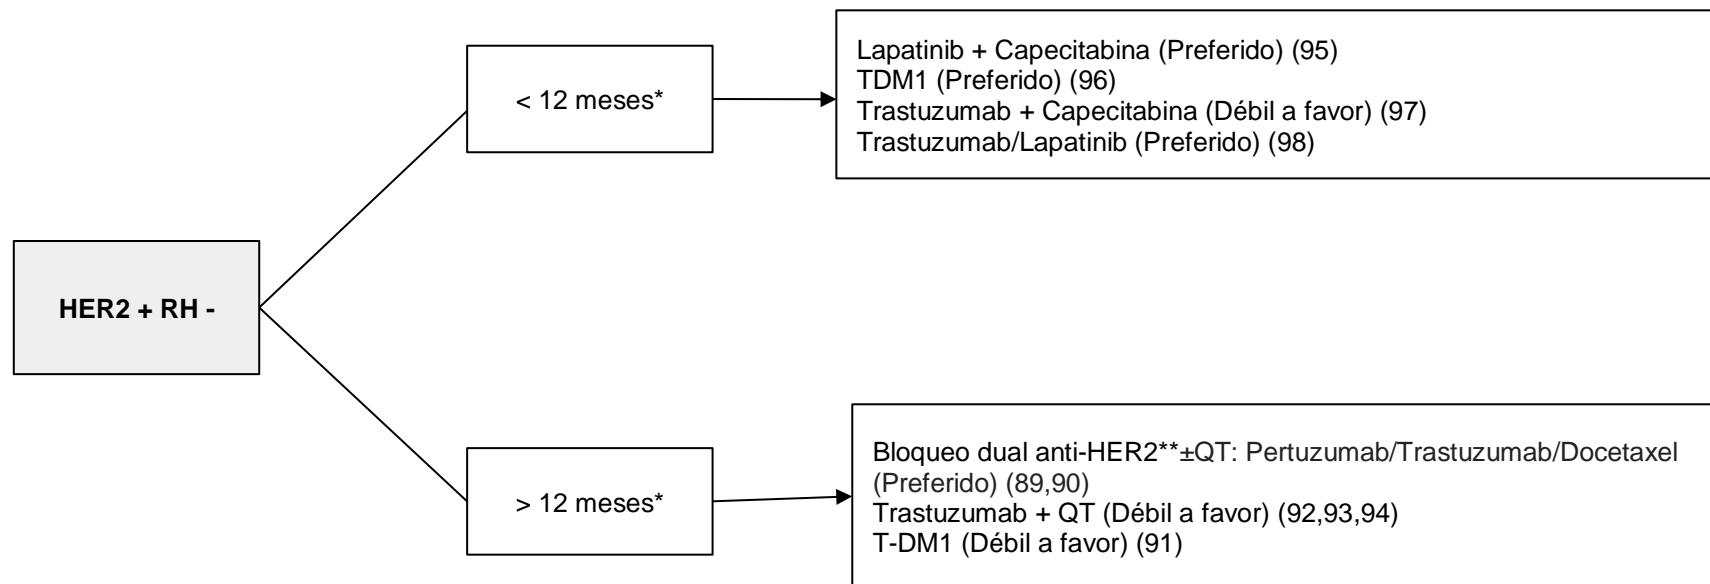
HER2 + RH -

< 12 meses*

Lapatinib + Capecitabina (Preferido) (95)
TDM1 (Preferido) (96)
Trastuzumab + Capecitabina (Débil a favor) (97)
Trastuzumab/Lapatinib (Preferido) (98)

> 12 meses*

Bloqueo dual anti-HER2**±QT: Pertuzumab/Trastuzumab/Docetaxel (Preferido) (89,90)
Trastuzumab + QT (Débil a favor) (92,93,94)
T-DM1 (Débil a favor) (91)